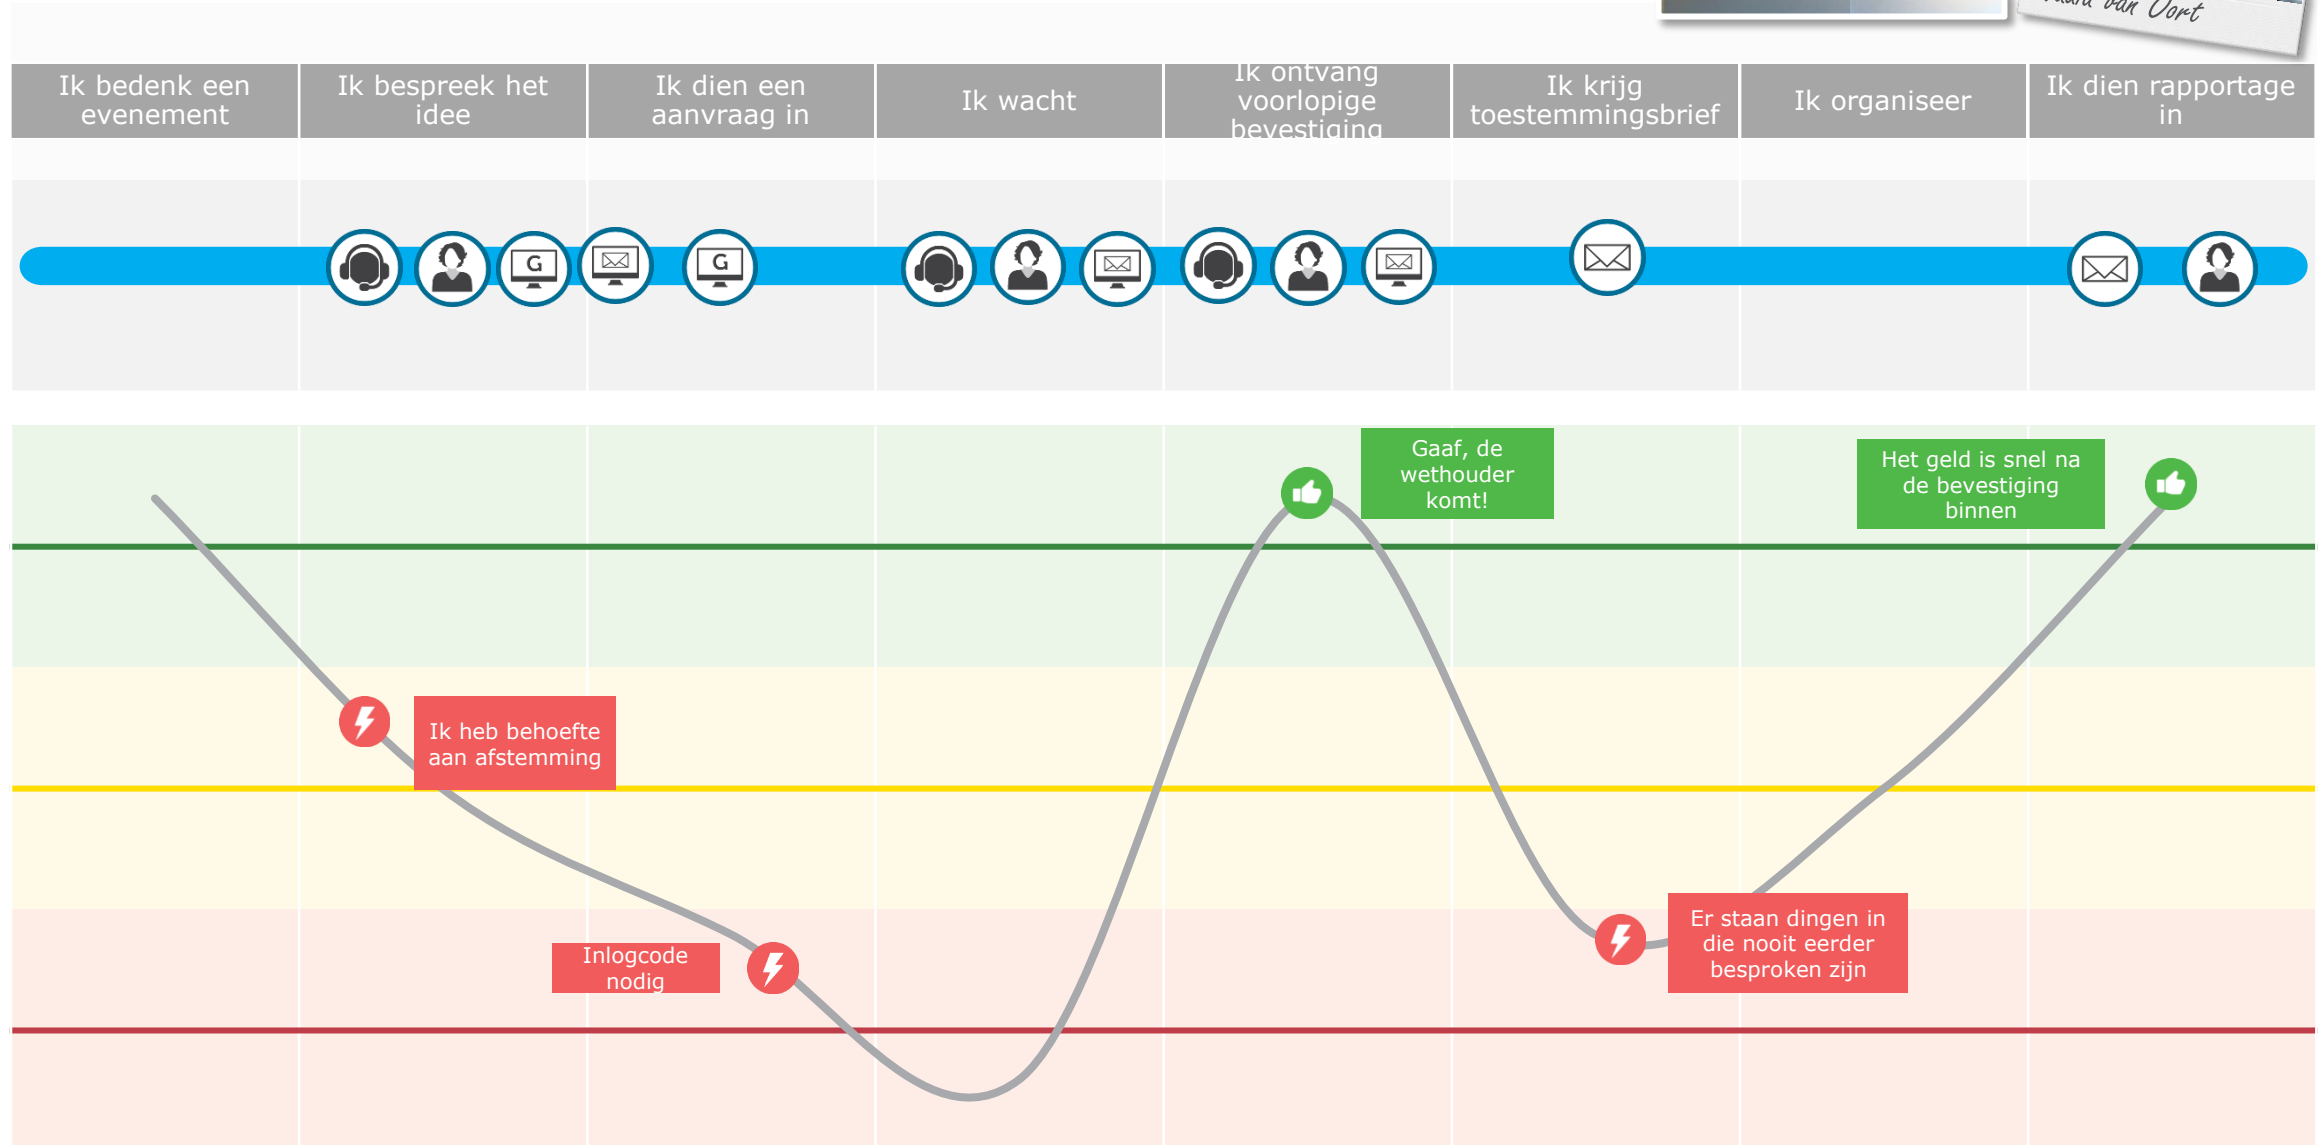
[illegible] van Oort

| Ik bedenk een evenement | Ik bespreek het idee | Ik dien een aanvraag in | Ik wacht | Ik ontvang voorlopige bevestiging | Ik krijg toestemmingsbrief | Ik organiseer | Ik dien rapportage in |
|---|---|---|---|---|---|---|---|

G

G

Gaaf, de wethouder komt!

Het geld is snel na de bevestiging binnen

Ik heb behoefte aan afstemming

Inlogcode nodig

Er staan dingen in die nooit eerder besproken zijn